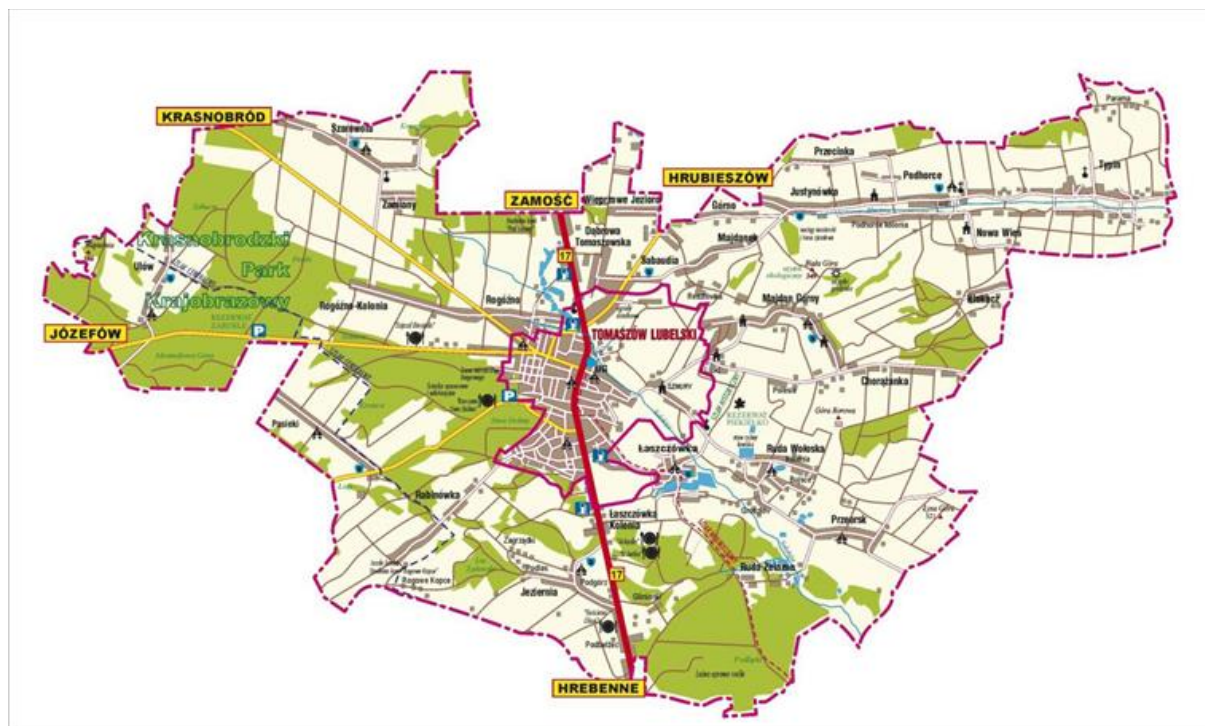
KRASNOBRÓD
Szarowola
Zamiany
Krasnobrodzki
Park
Krajobrazowy
Ulów
JÓZEFÓW
Rogóźno-Kolonia
Rogóźno
ZAMOŚĆ
Wieprzowe Jezioro
Dąbrowa Tomaszowska
Sabaudia
17
TOMASZÓW LUBELSKI
HRUBIESZÓW
Przecinka
Justynówka
Podhorce
Tymin
Górne
Majdanek
Nowa Wieś
Majdan Górny
Klekacz
Chorążanka
Szmury
Łaszczówka
Ruda Wołoska
Przeorsk
Pasieki
Rabinówka
Łaszczówka Kolonia
Zarzecze
Jeziernia
Podgórze
Ruda Żelazna
17
HREBENNE